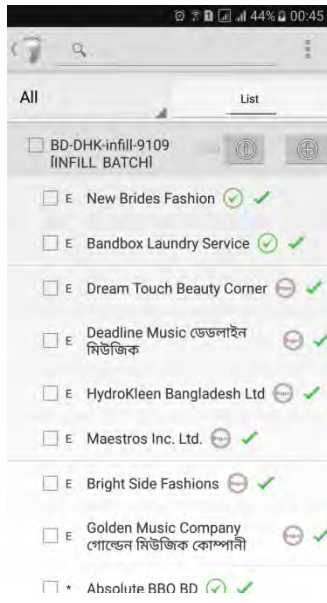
44% 00:45

All

List

BD-DHK-infill-9109 [INFILL BATCH]

E New Brides Fashion

E Bandbox Laundry Service

E Dream Touch Beauty Corner

E Deadline Music ডেডলাইন মিউজিক

E HydroKleen Bangladesh Ltd

E Maestros Inc. Ltd.

E Bright Side Fashions

E Golden Music Company গোল্ডেন মিউজিক কোম্পানী

* Absolute BBQ BD